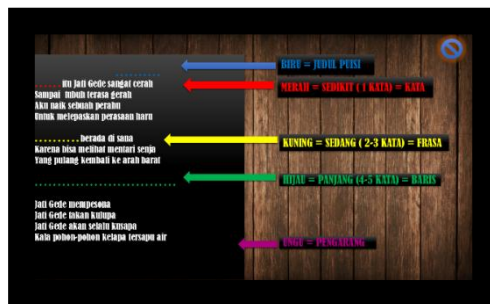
BIRU = JUDUL PUISI

.......... Iti Jati Gede sangat cerah
Sampai tubuh terasa gerah
Aku naik sebuah perahu
Untuk melepaskan perasaan haru

MERAH = SEDIKIT ( 1 KATA) = KATA

.......... berada di sana
Karena bisa melihat mentari senja
Yang pulang kembali ke arah barat

KUNING = SEDANG ( 2-3 KATA) = FRASA

..............................

HIJAU = PANJANG (4-5 KATA) = BARIS

Jati Gede mempesona
Jati Gede takan kulupa
Jati Gede akan selalu kusapa
Kala pohon-pohon kelapa tersapu air

UNGU = PENGARANG